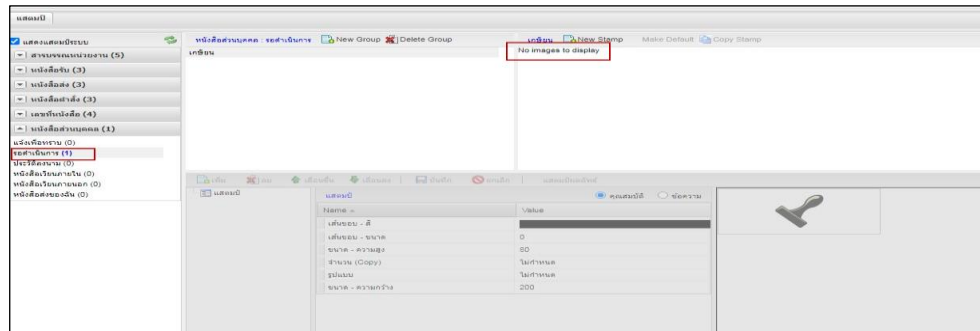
แสตมป์

แสดงแสตมป์ระบบ
สารบรรณหน่วยงาน (5)
หนังสือรับ (3)
หนังสือส่ง (3)
หนังสือคำสั่ง (3)
เลขที่หนังสือ (4)
หนังสือส่วนบุคคล (1)
แจ้งเพื่อทราบ (0)
รอดำเนินการ (1)
ประวัติคงนาม (0)
หนังสือเวียนภายใน (0)
หนังสือเวียนภายนอก (0)
หนังสือส่งของฉัน (0)

หนังสือส่วนบุคคล : รอดำเนินการ New Group Delete Group
เกษียน

เกษียน New Stamp Make Default Copy Stamp
No images to display

เพิ่ม ลบ เลื่อนขึ้น เลื่อนลง บันทึก ยกเลิก แสดงเป็นแท็บ
แสตมป์

แสตมป์ คุณสมบัติ ข้อความ

| Name | Value |
|---|---|
| เส้นขอบ - สี | |
| เส้นขอบ - ขนาด | 0 |
| ขนาด - ความสูง | 60 |
| จำนวน (Copy) | ไม่กำหนด |
| รูปแบบ | ไม่กำหนด |
| ขนาด - ความกว้าง | 200 |